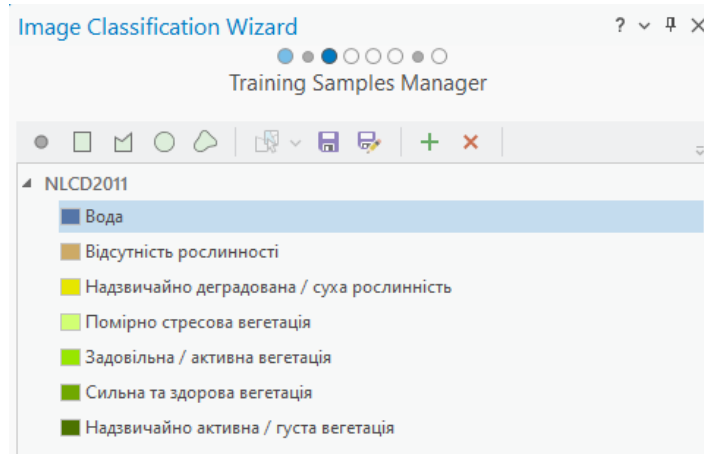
Image Classification Wizard
? ⌄ ᛘ ✕
Training Samples Manager

NLCD2011
Вода
Відсутність рослинності
Надзвичайно деградована / суха рослинність
Помірно стресова вегетація
Задовільна / активна вегетація
Сильна та здорова вегетація
Надзвичайно активна / густа вегетація